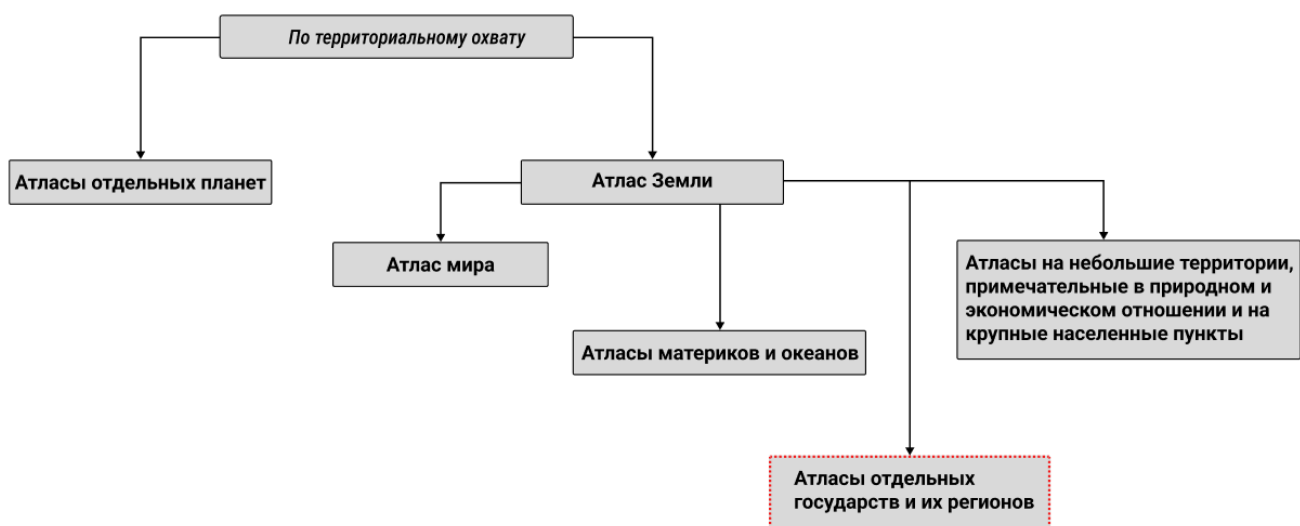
По территориальному охвату

Атласы отдельных планет

Атлас Земли

Атлас мира

Атласы материков и океанов

Атласы на небольшие территории, примечательные в природном и экономическом отношении и на крупные населенные пункты

Атласы отдельных государств и их регионов